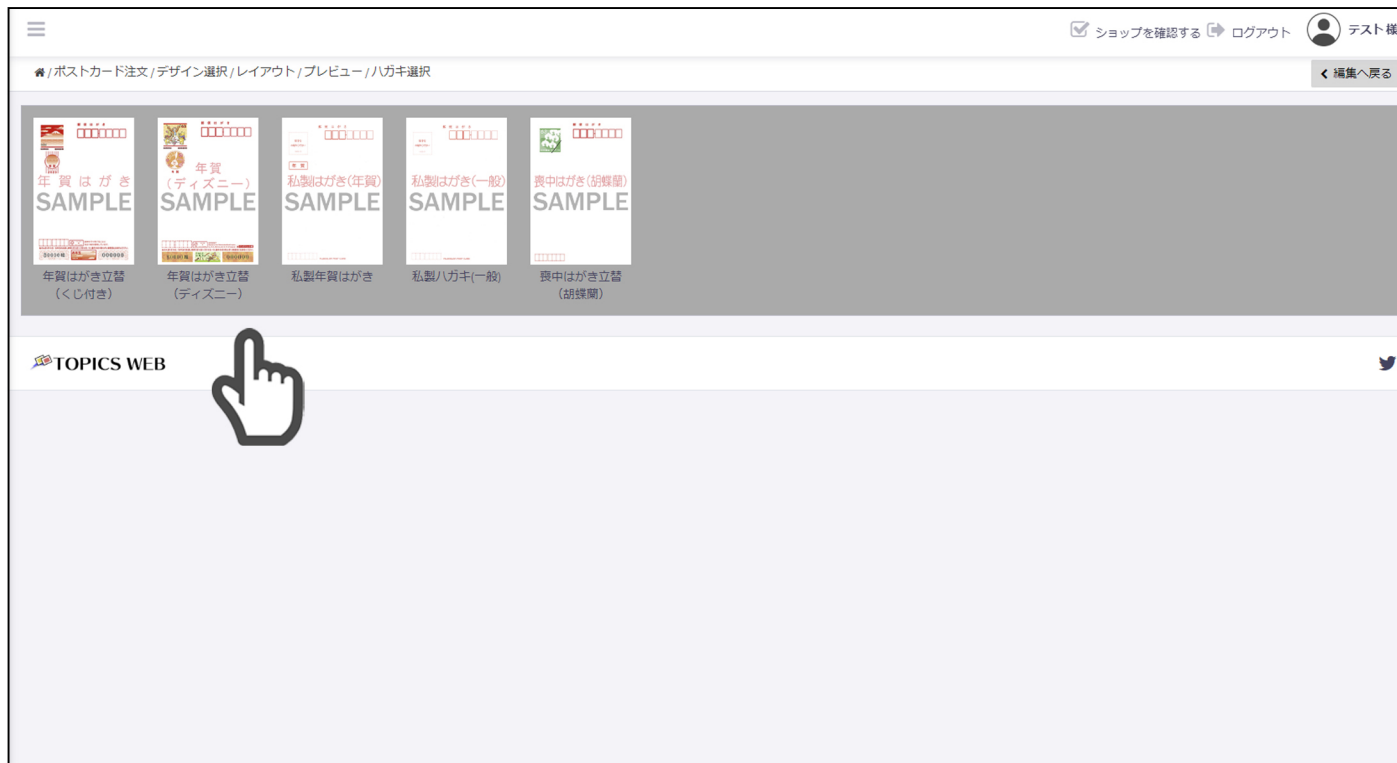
ショップを確認する ログアウト テスト様

/ポストカード注文/デザイン選択/レイアウト/プレビュー/ハガキ選択

編集へ戻る

年賀はがき
SAMPLE
年賀はがき立替
（くじ付き）

年賀
（ディズニー）
SAMPLE
年賀はがき立替
（ディズニー）

私製はがき(年賀)
SAMPLE
私製年賀はがき

私製はがき(一般)
SAMPLE
私製ハガキ(一般)

喪中はがき(胡蝶蘭)
SAMPLE
喪中はがき立替
（胡蝶蘭）

TOPICS WEB